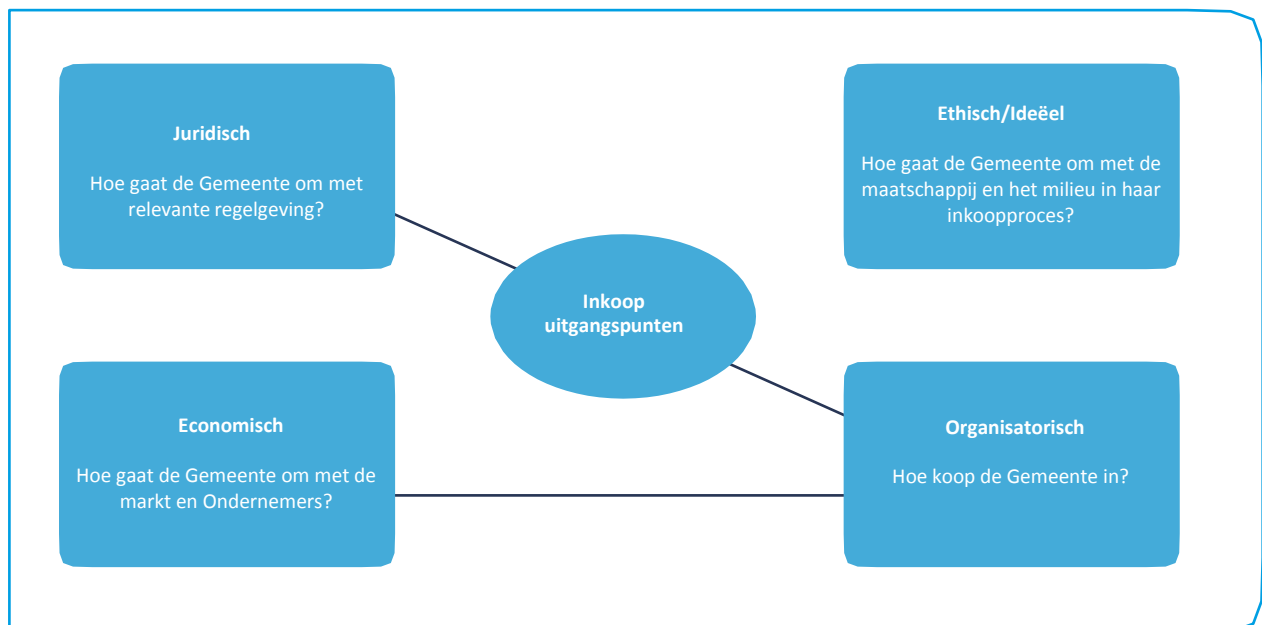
Juridisch

Hoe gaat de Gemeente om met relevante regelgeving?

Ethisch/Ideëel

Hoe gaat de Gemeente om met de maatschappij en het milieu in haar inkoopproces?

Inkoop uitgangspunten

Economisch

Hoe gaat de Gemeente om met de markt en Ondernemers?

Organisatorisch

Hoe koop de Gemeente in?